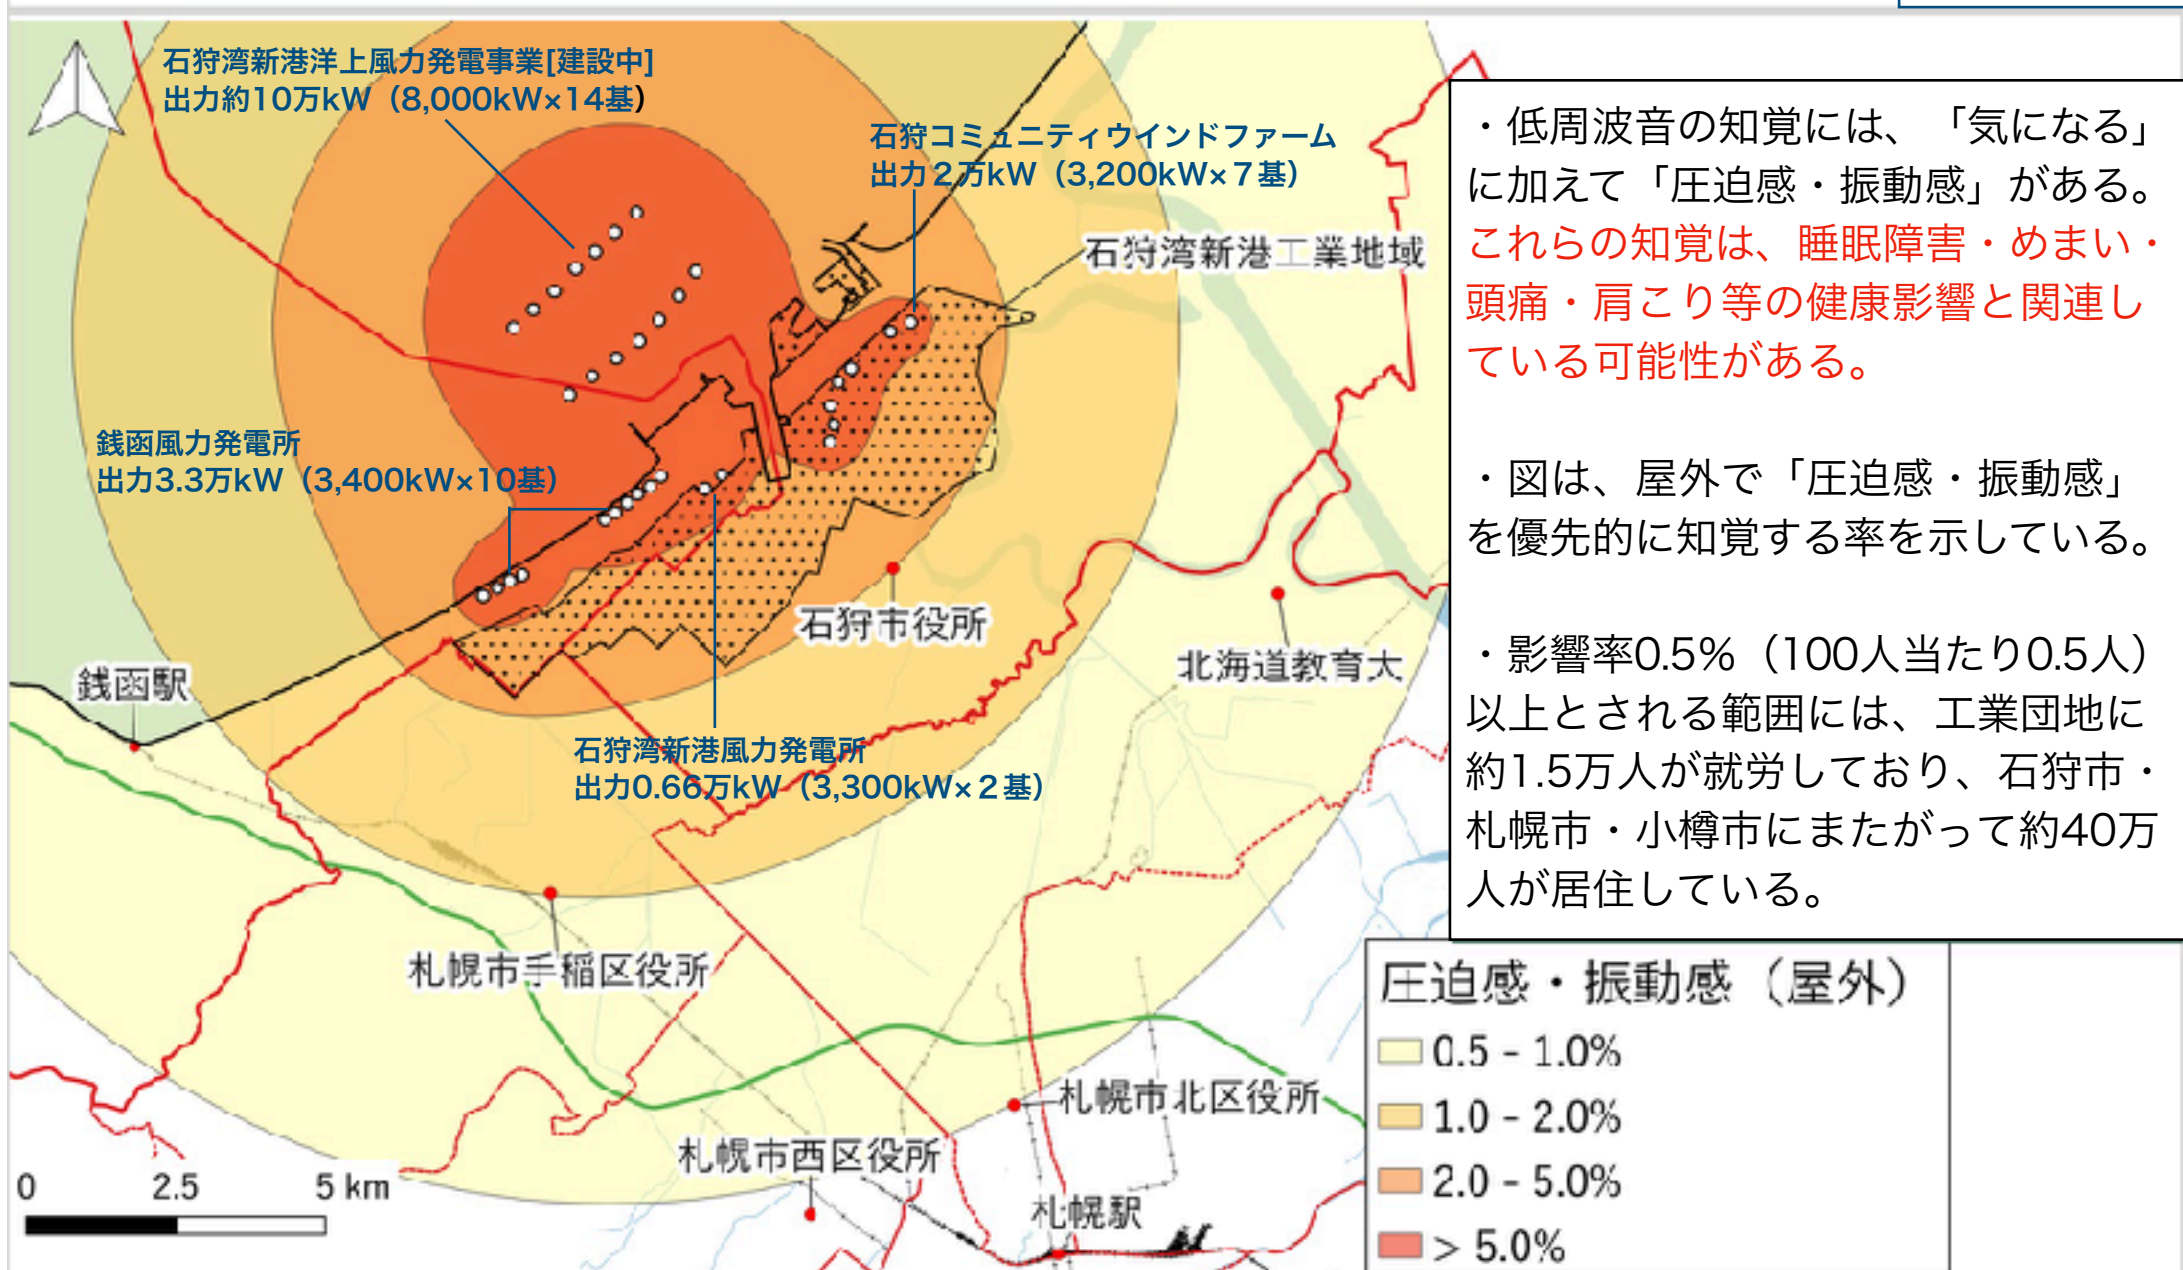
石狩湾新港洋上風力発電事業[建設中]
出力約10万kW（8,000kW×14基）

石狩コミュニティウインドファーム
出力2万kW（3,200kW×7基）

石狩湾新港工業地域

銭函風力発電所
出力3.3万kW（3,400kW×10基）

石狩市役所

北海道教育大

銭函駅

石狩湾新港風力発電所
出力0.66万kW（3,300kW×2基）

札幌市手稲区役所

札幌市北区役所

札幌市西区役所

札幌駅

0　2.5　5 km

・低周波音の知覚には、「気になる」に加えて「圧迫感・振動感」がある。これらの知覚は、睡眠障害・めまい・頭痛・肩こり等の健康影響と関連している可能性がある。

・図は、屋外で「圧迫感・振動感」を優先的に知覚する率を示している。

・影響率0.5%（100人当たり0.5人）以上とされる範囲には、工業団地に約1.5万人が就労しており、石狩市・札幌市・小樽市にまたがって約40万人が居住している。

圧迫感・振動感（屋外）
0.5 - 1.0%
1.0 - 2.0%
2.0 - 5.0%
> 5.0%